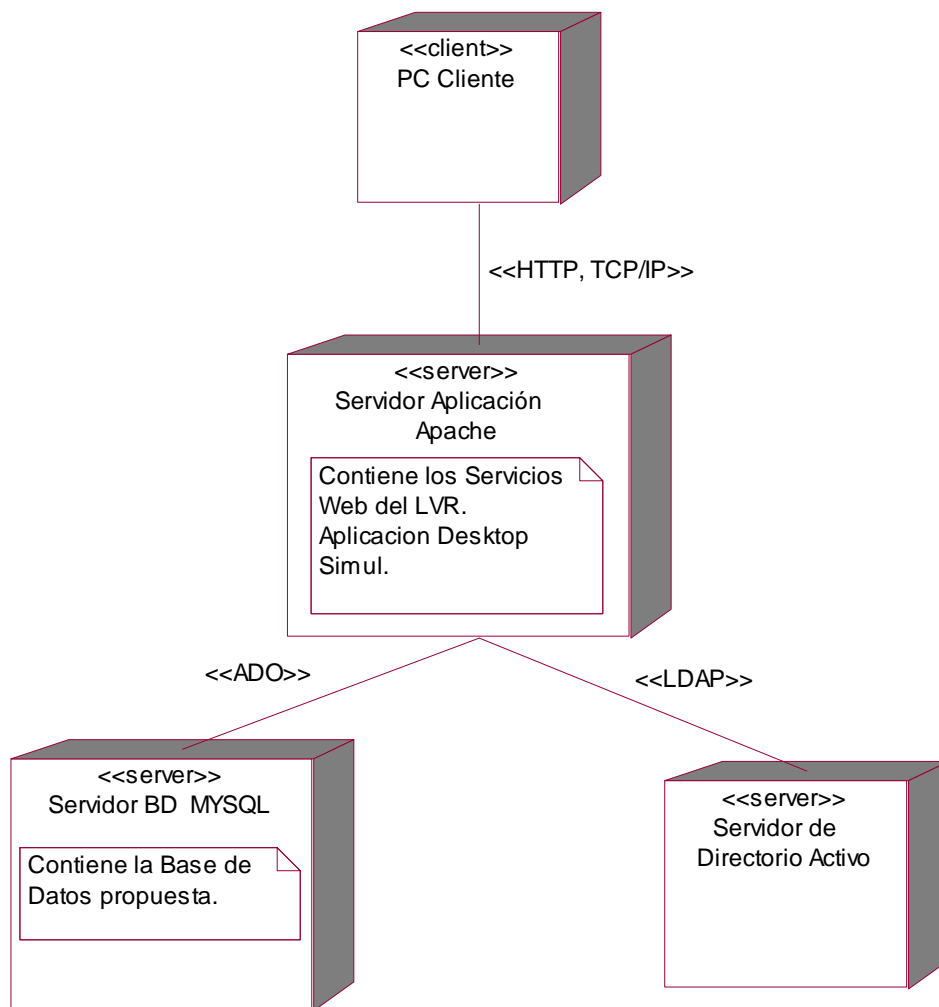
<<client>>
PC Cliente

<<HTTP, TCP/IP>>

<<server>>
Servidor Aplicación
Apache

Contiene los Servicios Web del LVR. Aplicacion Desktop Simul.

<<ADO>>

<<LDAP>>

<<server>>
Servidor BD MYSQL

Contiene la Base de Datos propuesta.

<<server>>
Servidor de
Directorio Activo